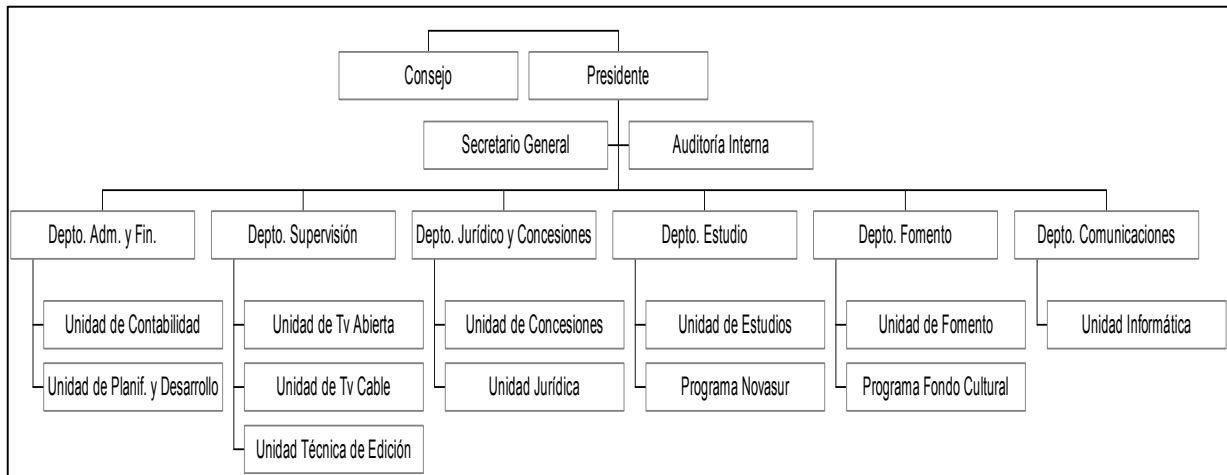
Consejo

Presidente

Secretario General

Auditoría Interna

Depto. Adm. y Fin.

Unidad de Contabilidad

Unidad de Planif. y Desarrollo

Depto. Supervisión

Unidad de Tv Abierta

Unidad de Tv Cable

Unidad Técnica de Edición

Depto. Jurídico y Concesiones

Unidad de Concesiones

Unidad Jurídica

Depto. Estudio

Unidad de Estudios

Programa Novasur

Depto. Fomento

Unidad de Fomento

Programa Fondo Cultural

Depto. Comunicaciones

Unidad Informática